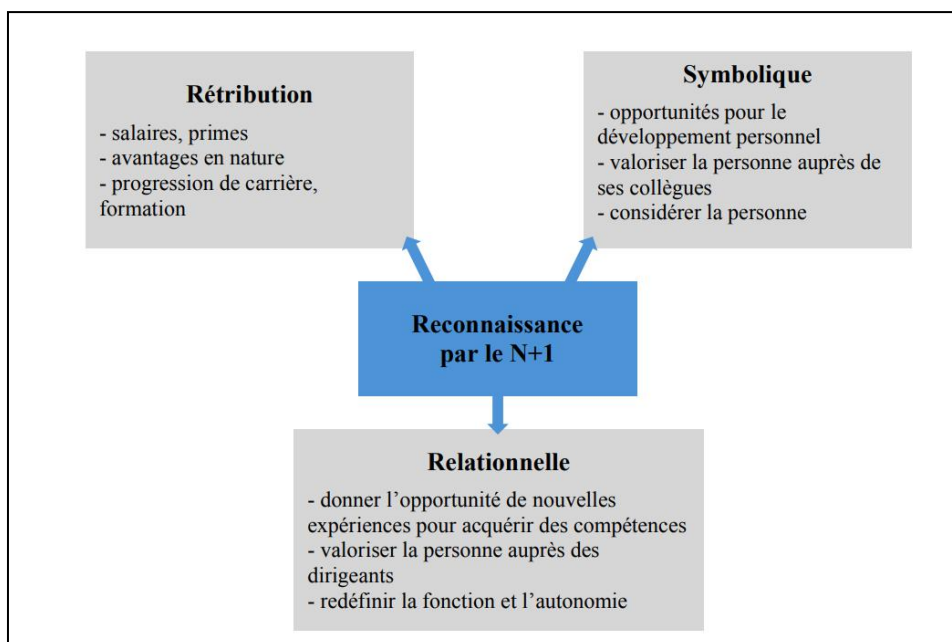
Rétribution

- salaires, primes
- avantages en nature
- progression de carrière, formation

Symbolique

- opportunités pour le développement personnel
- valoriser la personne auprès de ses collègues
- considérer la personne

Reconnaissance par le N+1

Relationnelle

- donner l'opportunité de nouvelles expériences pour acquérir des compétences
- valoriser la personne auprès des dirigeants
- redéfinir la fonction et l'autonomie